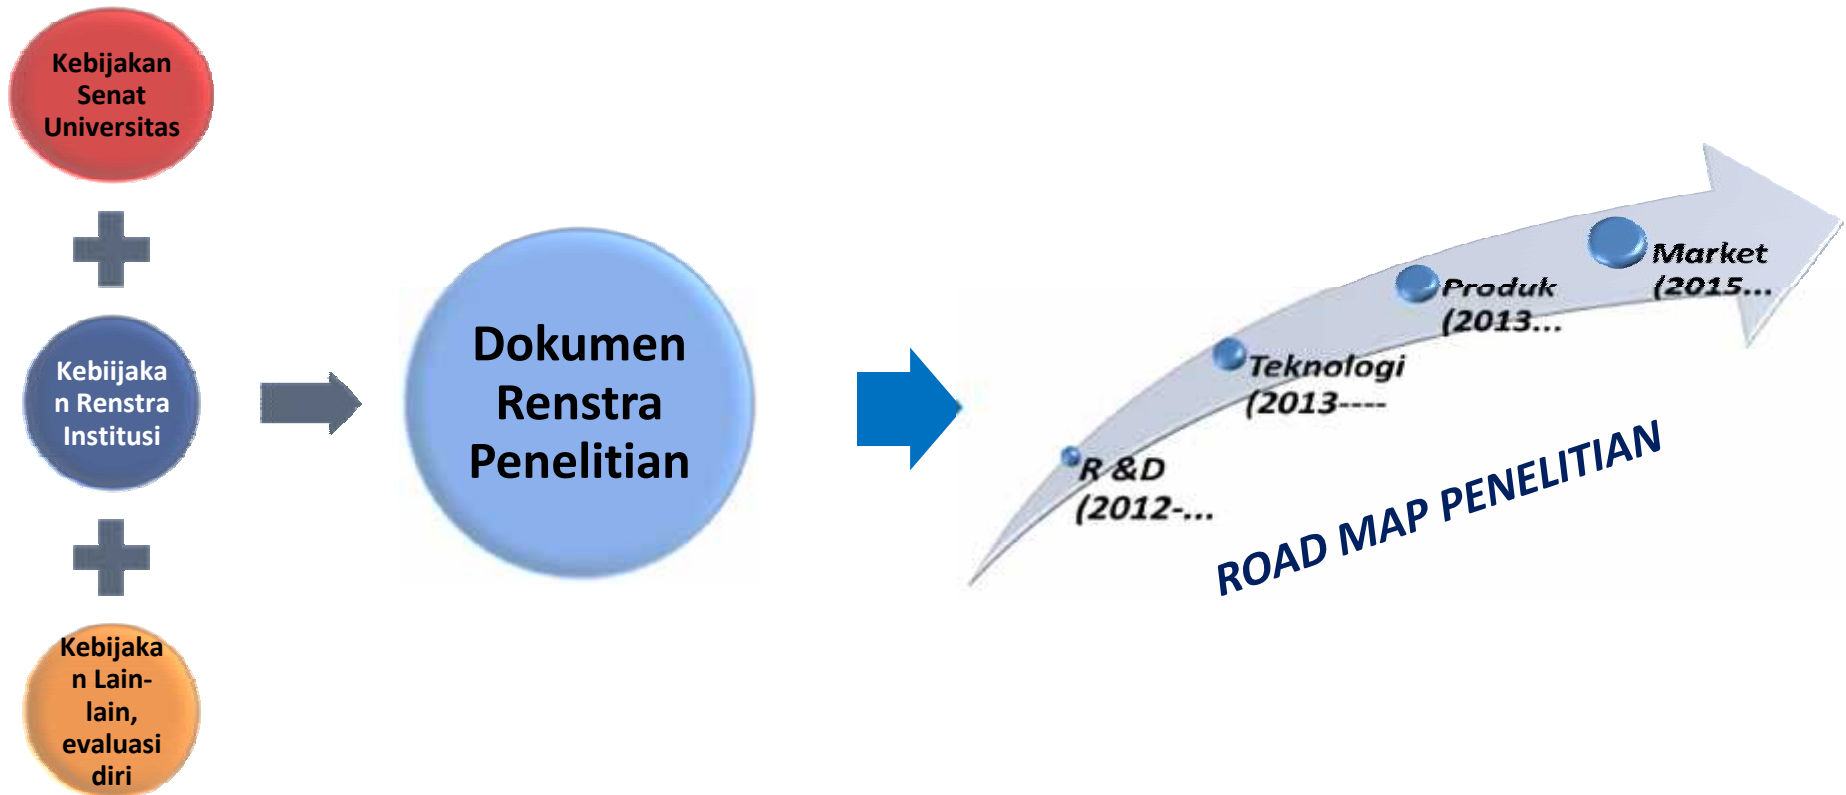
Kebijakan Senat Universitas

Kebiijaka n Renstra Institusi

Kebijaka n Lain-lain, evaluasi diri

Dokumen Renstra Penelitian

R &D (2012-...

Teknologi (2013----

Produk (2013...

Market (2015...

ROAD MAP PENELITIAN